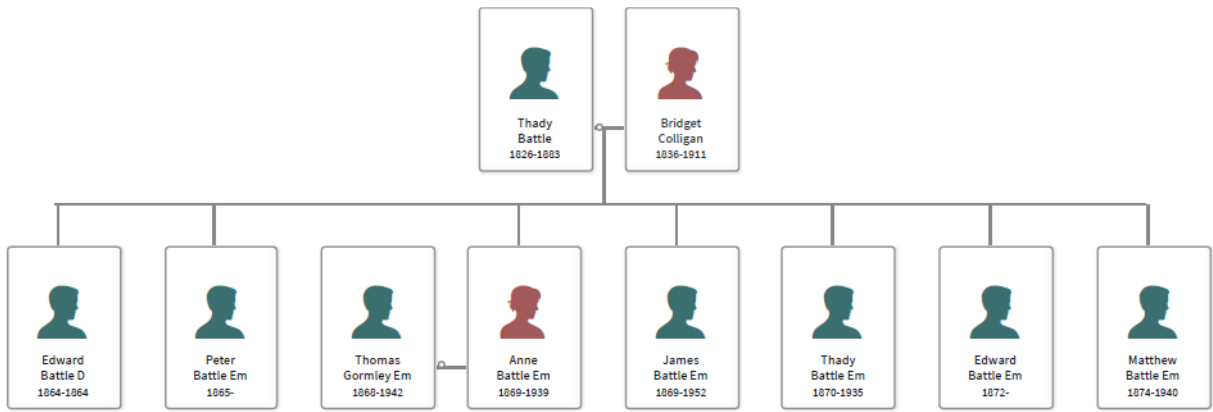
Thady Battle
1826-1883

Bridget Colligan
1836-1911

Edward Battle D
1864-1864

Peter Battle Em
1865-

Thomas Gormley Em
1868-1942

Anne Battle Em
1869-1939

James Battle Em
1869-1952

Thady Battle Em
1870-1935

Edward Battle Em
1872-

Matthew Battle Em
1874-1940